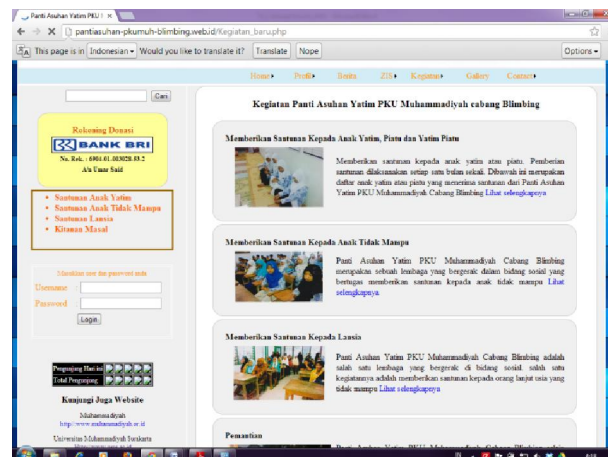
Panti Asuhan Yatim PKU I ×

pantiasuhan-pkumuh-blimbing.web.id/Kegiatan_baru.php

This page is in Indonesian Would you like to translate it? Translate Nope Options

Home Profil Berita ZIS Kegiatan Gallery Contact

Cari

Rekening Donasi
BANK BRI
No. Rek. : 6901.01.003028.53.2
A/n Umar Said

• Santunan Anak Yatim
• Santunan Anak Tidak Mampu
• Santunan Lansia
• Kitanan Masal

Masukkan user dan password anda
Username
Password
Login

Pengunjung Hari ini
Total Pengunjung

Kunjungi Juga Website

Muhammadiyah
http://www.muhammadiyah.or.id

Universitas Muhammadiyah Surakarta

Kegiatan Panti Asuhan Yatim PKU Muhammadiyah cabang Blimbing

Memberikan Santunan Kepada Anak Yatim, Piatu dan Yatim Piatu

Memberikan santunan kepada anak yatim atau piatu. Pemberian santunan dilaksanakan setiap satu bulan sekali. Dibawah ini merupakan daftar anak yatim atau piatu yang menerima santunan dari Panti Asuhan Yatim PKU Muhammadiyah Cabang Blimbing Lihat selengkapnya

Memberikan Santunan Kepada Anak Tidak Mampu

Panti Asuhan Yatim PKU Muhammadiyah Cabang Blimbing merupakan sebuah lembaga yang bergerak dalam bidang sosial yang bertugas memberikan santunan kepada anak tidak mampu Lihat selengkapnya

Memberikan Santunan Kepada Lansia

Panti Asuhan Yatim PKU Muhammadiyah Cabang Blimbing adalah salah satu lembaga yang bergerak di bidang sosial. salah satu kegiatannya adalah memberikan santunan kepada orang lanjut usia yang tidak mampu Lihat selengkapnya

Pemantian

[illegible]